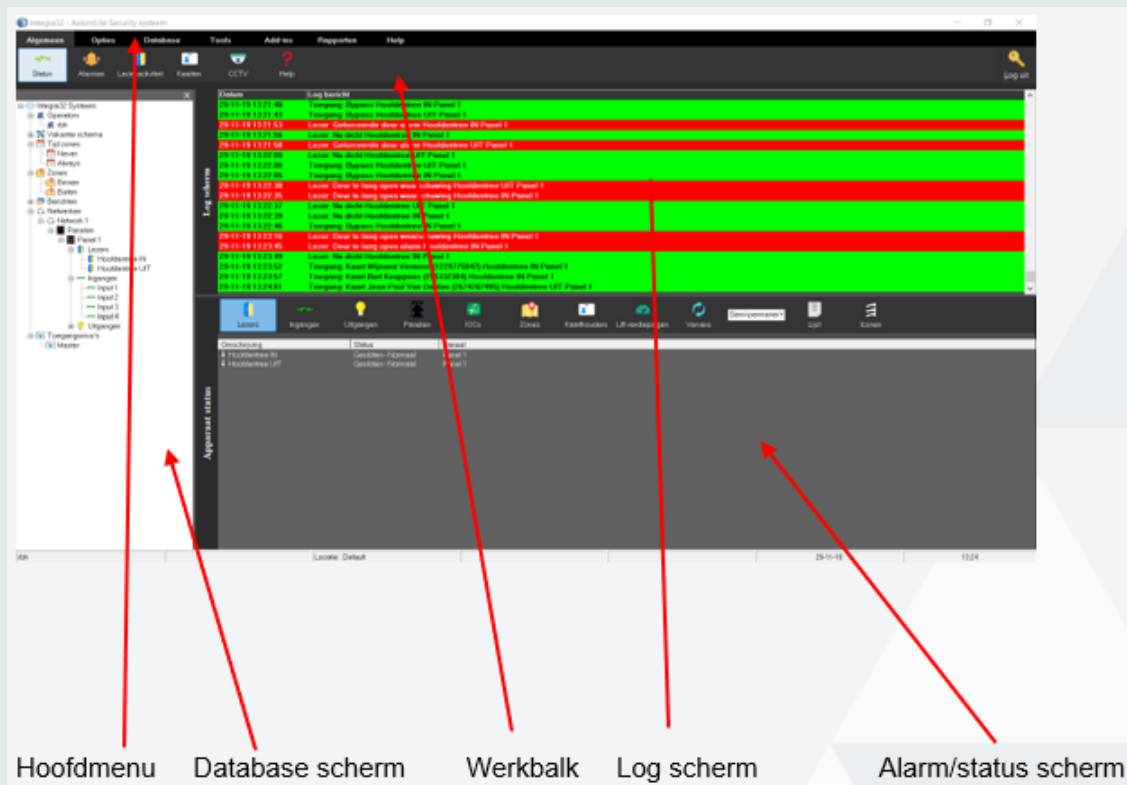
Integra32 - AxiomLite Security systeem

Algemeen Opties Database Tools Add-ins Rapporten Help

Status Alarmen Lezersleutel Kaarten CCTV Help Log uit

Integra32 Systeem
Operators
nh
Vakantie schema
Tijd zones
Never
Always
Zones
Binnen
Buiten
Berichten
Netwerken
Network 1
Panelen
Panel 1
Lezers
Hoofdentree IN
Hoofdentree UIT
Ingangen
Input 1
Input 2
Input 3
Input 4
Uitgangen
Toegangsgroep's
Master

Log scherm

| Datum | Log bericht |
|---|---|
| 29-11-19 13:21:40 | Toegang Bypass Hoofdentree IN Panel 1 |
| 29-11-19 13:21:43 | Toegang Bypass Hoofdentree UIT Panel 1 |
| 29-11-19 13:21:53 | Lezer Geforceerde deur alarm Hoofdentree IN Panel 1 |
| 29-11-19 13:21:56 | Lezer Na dicht Hoofdentree IN Panel 1 |
| 29-11-19 13:21:58 | Lezer Geforceerde deur alarm Hoofdentree UIT Panel 1 |
| 29-11-19 13:22:00 | Lezer Na dicht Hoofdentree UIT Panel 1 |
| 29-11-19 13:22:00 | Toegang Bypass Hoofdentree UIT Panel 1 |
| 29-11-19 13:22:05 | Toegang Bypass Hoofdentree IN Panel 1 |
| 29-11-19 13:22:30 | Lezer Deur te lang open waarschuwing Hoofdentree UIT Panel 1 |
| 29-11-19 13:22:35 | Lezer Deur te lang open waarschuwing Hoofdentree IN Panel 1 |
| 29-11-19 13:22:37 | Lezer Na dicht Hoofdentree UIT Panel 1 |
| 29-11-19 13:22:39 | Lezer Na dicht Hoofdentree IN Panel 1 |
| 29-11-19 13:22:46 | Toegang Bypass Hoofdentree IN Panel 1 |
| 29-11-19 13:22:76 | Lezer Deur te lang open waarschuwing Hoofdentree IN Panel 1 |
| 29-11-19 13:23:45 | Lezer Deur te lang open alarm Hoofdentree IN Panel 1 |
| 29-11-19 13:23:49 | Lezer Na dicht Hoofdentree IN Panel 1 |
| 29-11-19 13:23:52 | Toegang Kaart Wijnand Vermeer [1228775847] Hoofdentree IN Panel 1 |
| 29-11-19 13:23:57 | Toegang Kaart Bart Knappers [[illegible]] Hoofdentree IN Panel 1 |
| 29-11-19 13:24:01 | Toegang Kaart Jean-Paul Van Dooren [2874707495] Hoofdentree IN Panel 1 |

Lezers Ingangen Uitgangen Panelen IOCs Zones Kaarthouders Lift verdiepingen Ververs Semi-permanent Lijst Iconen

Apparaat status

| Omschrijving | Status | Detail |
|---|---|---|
| Hoofdentree IN | Gesloten - Normaal | Panel 1 |
| Hoofdentree UIT | Gesloten - Normaal | Panel 1 |

nh | Locatie: Default | 29-11-19 | 13:24

Hoofdmenu Database scherm Werkbalk Log scherm Alarm/status scherm